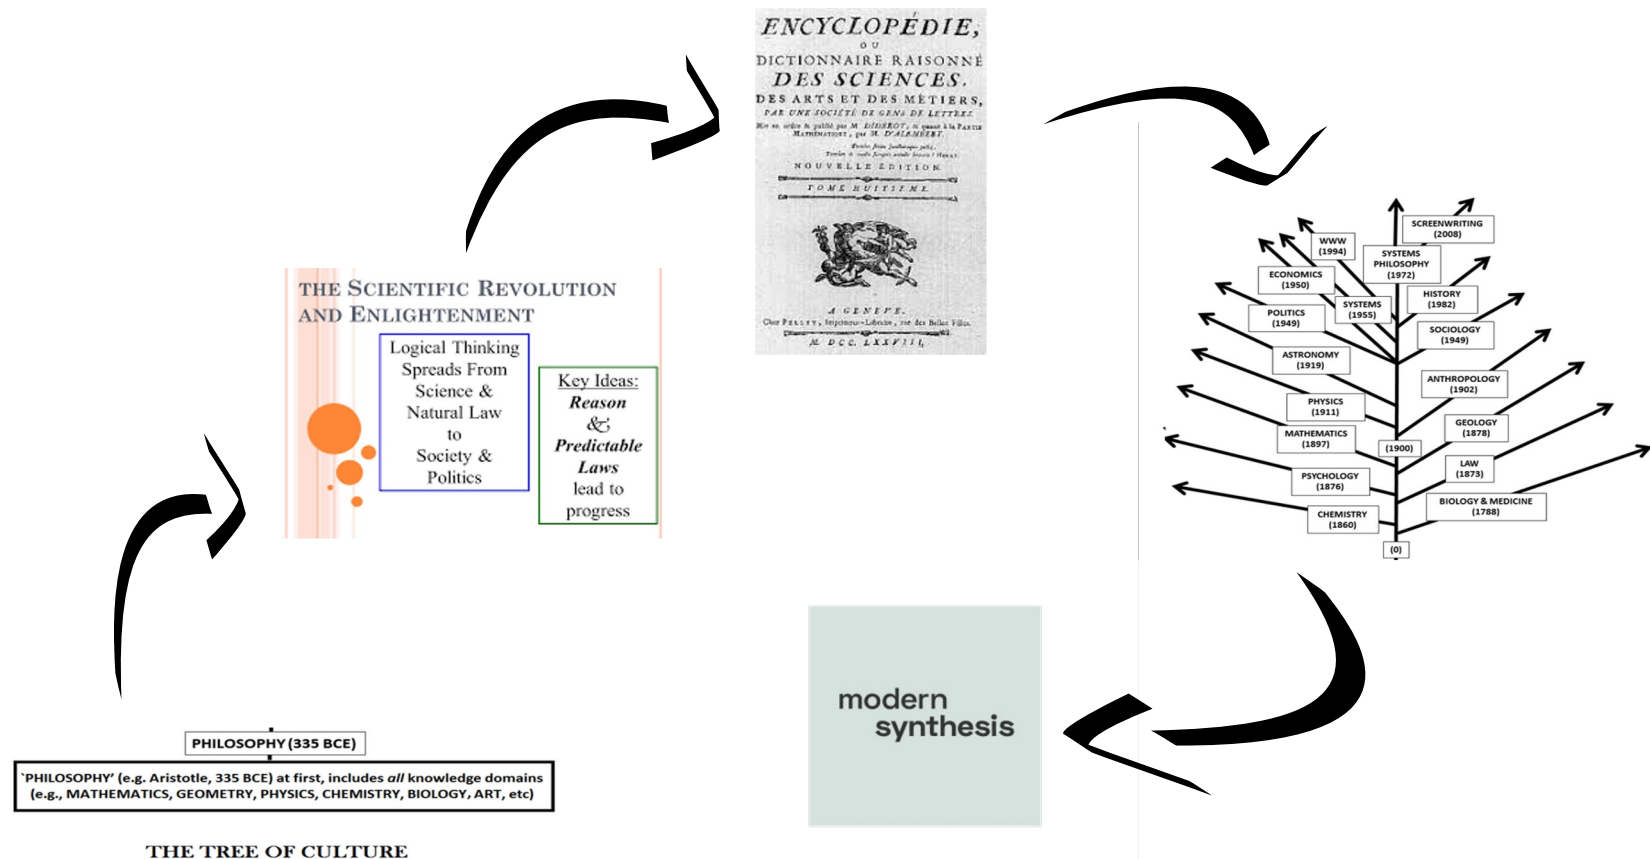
ENCYCLOPÉDIE,
OU
DICTIONNAIRE RAISONNÉ
DES SCIENCES,
DES ARTS ET DES MÉTIERS,
PAR UNE SOCIÉTÉ DE GENS DE LETTRES.
Mis en ordre & publié par M. DIDEROT, & quant à la PARTIE MATHÉMATIQUE, par M. D'ALEMBERT.
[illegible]
NOUVELLE ÉDITION.
TOME HUITIEME.
A GENEVE,
Chez PELLET, Imprimeur-Libraire, rue des Belles Filles.
M. DCC. LXXVIII.

THE SCIENTIFIC REVOLUTION AND ENLIGHTENMENT

Logical Thinking Spreads From Science & Natural Law to Society & Politics

Key Ideas:
Reason
&
Predictable Laws
lead to progress

SCREENWRITING (2008)
WWW (1994)
SYSTEMS PHILOSOPHY (1972)
ECONOMICS (1950)
HISTORY (1982)
SYSTEMS (1955)
POLITICS (1949)
SOCIOLOGY (1949)
ASTRONOMY (1919)
ANTHROPOLOGY (1902)
PHYSICS (1911)
GEOLOGY (1878)
MATHEMATICS (1897)
(1900)
LAW (1873)
PSYCHOLOGY (1876)
BIOLOGY & MEDICINE (1788)
CHEMISTRY (1860)
(0)

modern synthesis

PHILOSOPHY (335 BCE)
`PHILOSOPHY' (e.g. Aristotle, 335 BCE) at first, includes all knowledge domains (e.g., MATHEMATICS, GEOMETRY, PHYSICS, CHEMISTRY, BIOLOGY, ART, etc)

THE TREE OF CULTURE